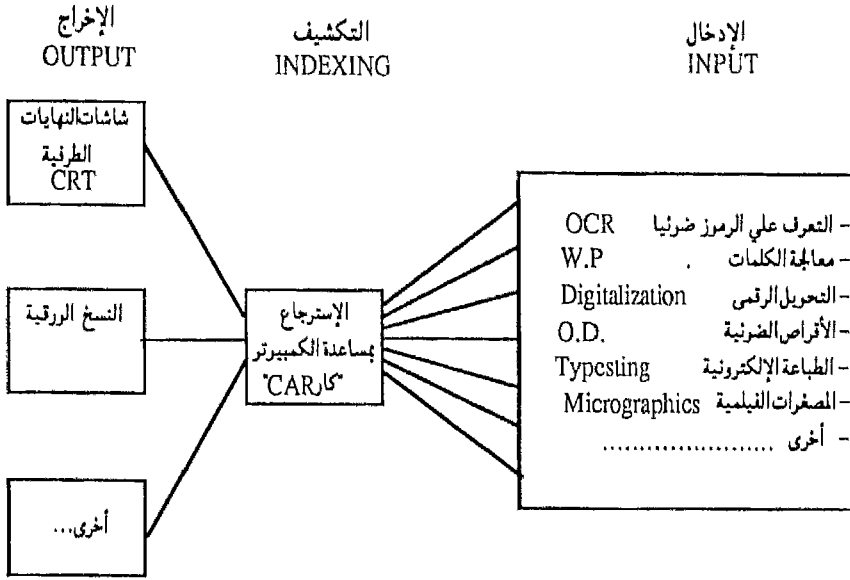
الإدخال
INPUT

التكشيف
INDEXING

الإخراج
OUTPUT

- التعرف علي الرموز ضوئيا OCR
- معالجة الكلمات . W.P
- التحويل الرقمى Digitalization
- الأقراص الضوئية O.D.
- الطباعة الإلكترونية Typesting
- المصغرات الفيلمية Micrographics
- أخرى ........................

الإسترجاع بمساعدة الكمبيوتر "كار CAR"

شاشات النهايات الطرفية CRT

النسخ الورقية

أخرى...